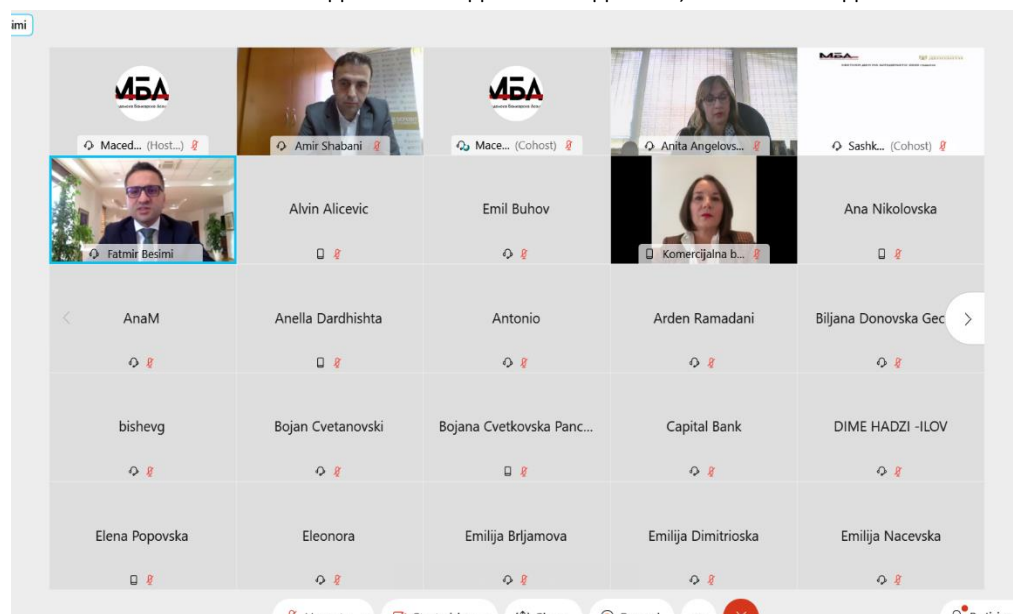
imi

МБА
Maced... (Host...)

Amir Shabani

МБА
Mace... (Cohost)

Anita Angelovs...

МБА
Sashk... (Cohost)

Fatmir Besimi

Alvin Alicevic

Emil Buhov

Komercijalna b...

Ana Nikolovska

AnaM

Anella Dardhishta

Antonio

Arden Ramadani

Biljana Donovska Gec

bishevg

Bojan Cvetanovski

Bojana Cvetkovska Panc...

Capital Bank

DIME HADZI -ILOV

Elena Popovska

Eleonora

Emilija Brljamova

Emilija Dimitrioska

Emilija Nacevska